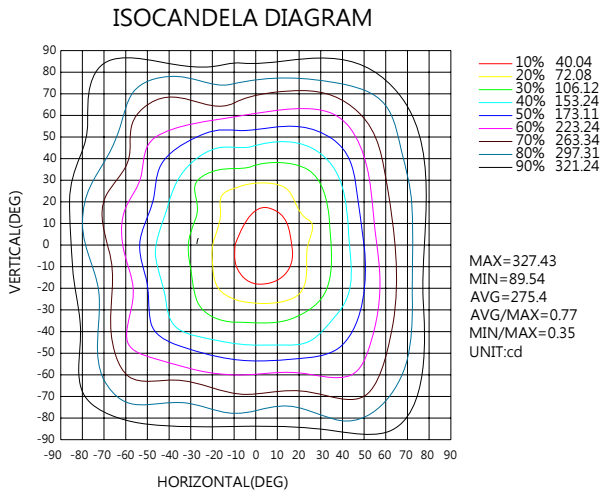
ISOCANDELA DIAGRAM

VERTICAL(DEG)

90
80
70
60
50
40
30
20
10
0
-10
-20
-30
-40
-50
-60
-70
-80
-90

-90 -80 -70 -60 -50 -40 -30 -20 -10 0 10 20 30 40 50 60 70 80 90

HORIZONTAL(DEG)

10% 40.04
20% 72.08
30% 106.12
40% 153.24
50% 173.11
60% 223.24
70% 263.34
80% 297.31
90% 321.24

MAX=327.43
MIN=89.54
AVG=275.4
AVG/MAX=0.77
MIN/MAX=0.35
UNIT:cd